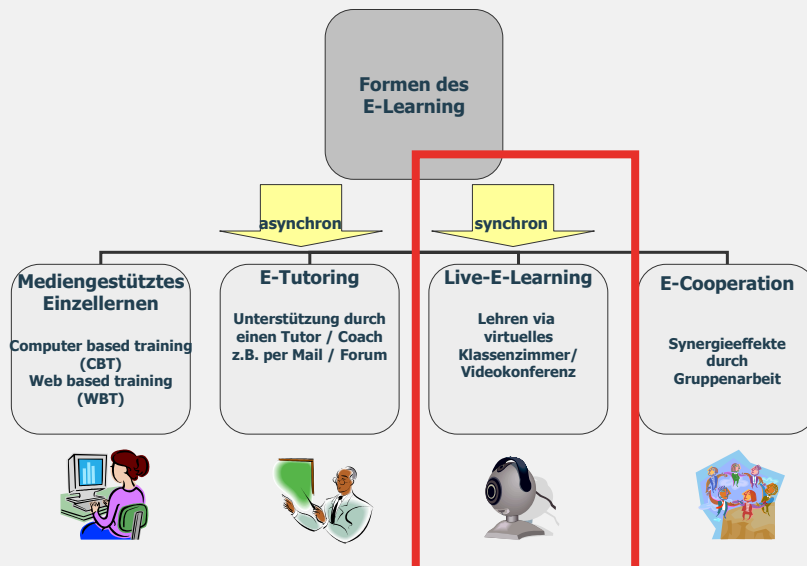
Formen des E-Learning

asynchron

synchron

Mediengestütztes Einzellernen

Computer based training (CBT)
Web based training (WBT)

E-Tutoring

Unterstützung durch einen Tutor / Coach z.B. per Mail / Forum

Live-E-Learning

Lehren via virtuelles Klassenzimmer/ Videokonferenz

E-Cooperation

Synergieeffekte durch Gruppenarbeit